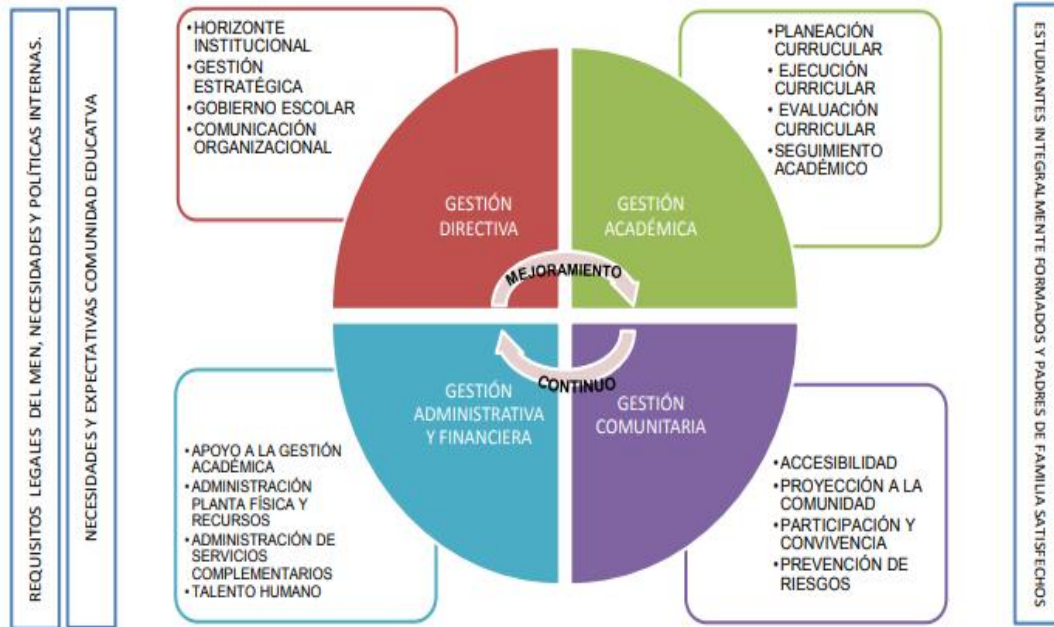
REQUISITOS LEGALES DEL MEN, NECESIDADES Y POLÍTICAS INTERNAS.

NECESIDADES Y EXPECTATIVAS COMUNIDAD EDUCATVA

•HORIZONTE INSTITUCIONAL
•GESTIÓN ESTRATÉGICA
•GOBIERNO ESCOLAR
•COMUNICACIÓN ORGANIZACIONAL

•PLANEACIÓN CURRUCULAR
• EJECUCIÓN CURRICULAR
• EVALUACIÓN CURRICULAR
•SEGUIMIENTO ACADÉMICO

GESTIÓN DIRECTIVA

GESTIÓN ACADÉMICA

MEJORAMIENTO

CONTINUO

GESTIÓN ADMINISTRATIVA Y FINANCIERA

GESTIÓN COMUNITARIA

•APOYO A LA GESTIÓN ACADÉMICA
•ADMINISTRACIÓN PLANTA FÍSICA Y RECURSOS
•ADMINISTRACIÓN DE SERVICIOS COMPLEMENTARIOS
•TALENTO HUMANO

•ACCESIBILIDAD
•PROYECCIÓN A LA COMUNIDAD
•PARTICIPACIÓN Y CONVIVENCIA
•PREVENCIÓN DE RIESGOS

ESTUDIANTES INTEGRALMENTE FORMADOS Y PADRES DE FAMILIA SATISFECHOS